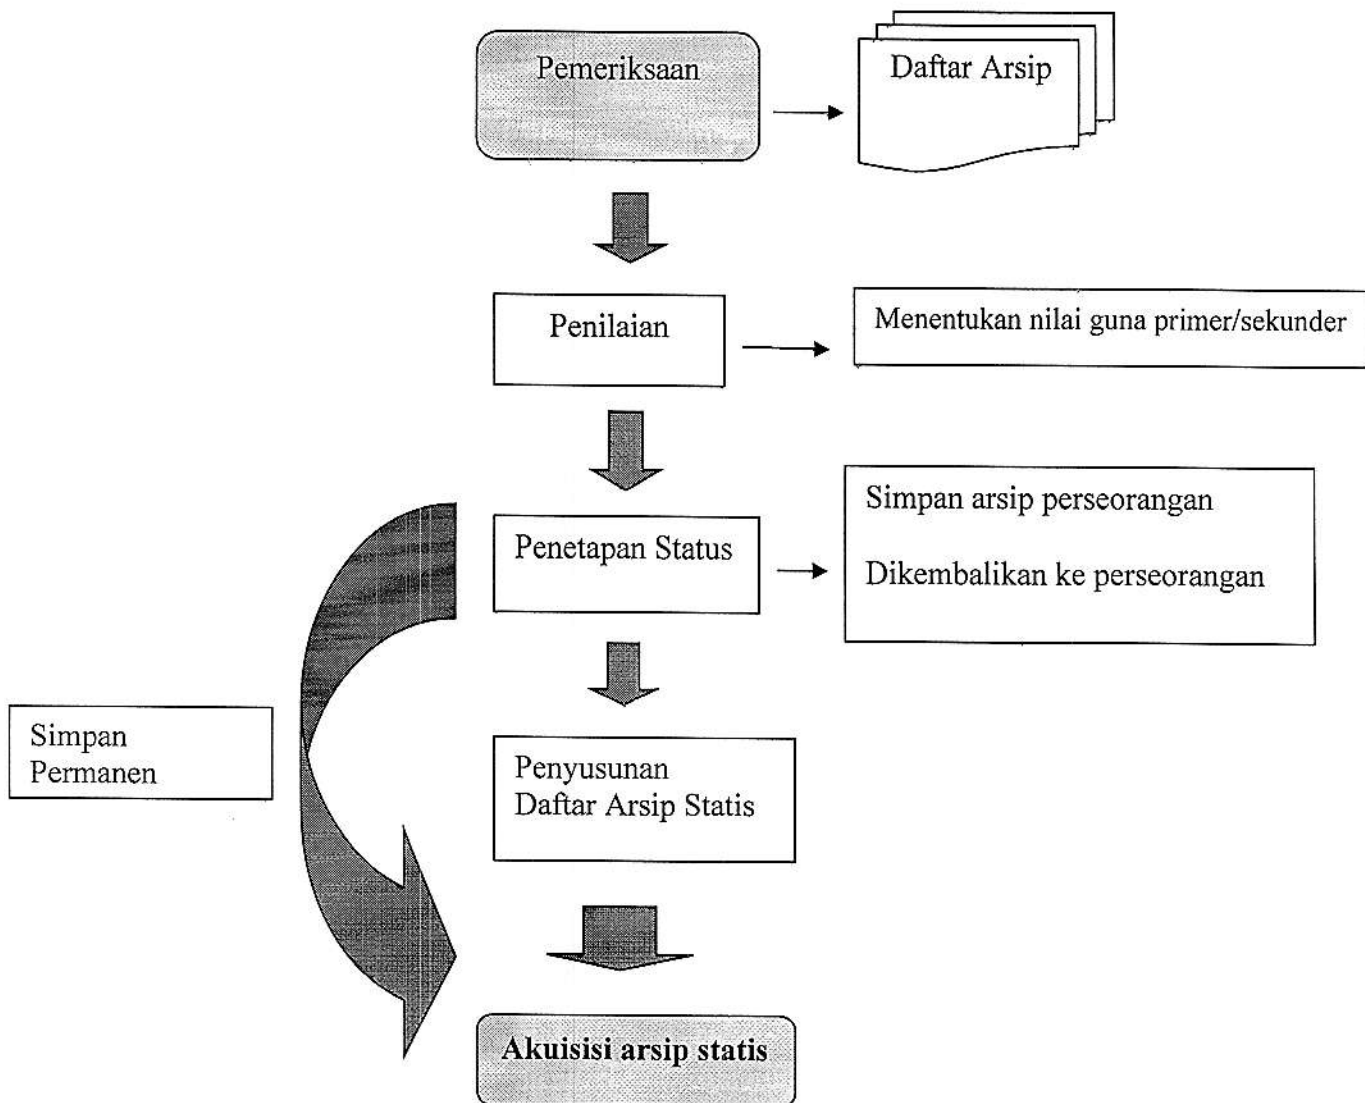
Pemeriksaan

Daftar Arsip

Penilaian

Menentukan nilai guna primer/sekunder

Penetapan Status

Simpan arsip perseorangan

Dikembalikan ke perseorangan

Simpan Permanen

Penyusunan Daftar Arsip Statis

Akuisisi arsip statis